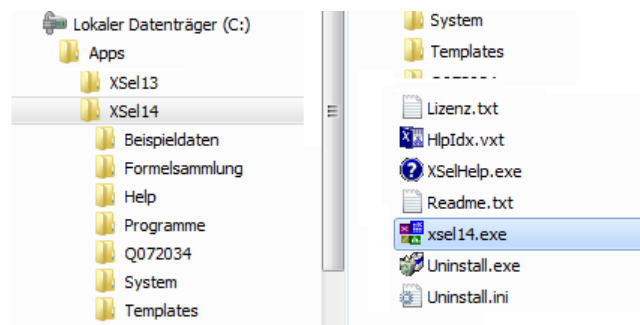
Lokaler Datenträger (C:)
Apps
XSel13
XSel14
Beispieldaten
Formelsammlung
Help
Programme
Q072034
System
Templates

System
Templates
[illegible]
Lizenz.txt
HlpIdx.vxt
XSelHelp.exe
Readme.txt
xsel14.exe
Uninstall.exe
Uninstall.ini